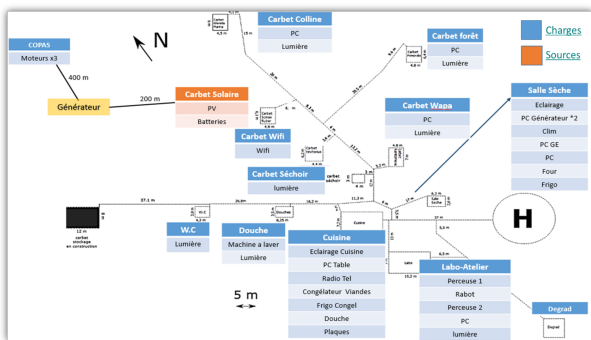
Carbet Colline
PC
Lumière

Carbet forêt
PC
Lumière

Charges
Sources

COPAS
Moteurs x3

N

400 m

Générateur

200 m

Carbet Solaire
PV
Batteries

Salle Sèche
Eclairage
PC Générateur *2
Clim
PC GE
PC
Four
Frigo

Carbet Wapa
PC
Lumière

Carbet Wifi
Wifi

Carbet Séchoir
lumière

15 m
4,5 m
20 m
30,5 m
9,6 m
4,6 m
6 m
8,7 m
13,7 m
6 m
5 m
11,2 m
37,1 m
26,8 m
16,2 m
6,2 m
5,5 m
10,2 m
4,3 m

12 m
carbet stockage en construction

W.C
Lumière

Douche
Machine a laver
Lumière

Cuisine
Eclairage Cuisine
PC Table
Radio Tel
Congélateur Viandes
Frigo Congel
Douche
Plaques

H

Labo-Atelier
Perceuse 1
Rabot
Perceuse 2
PC
lumière

Degrad
Degrad

5 m